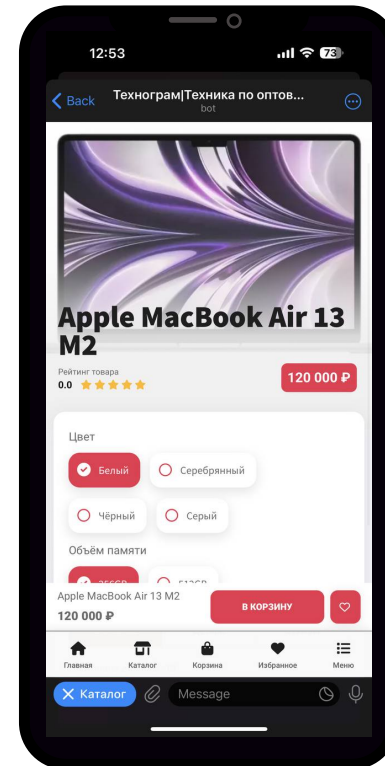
12:53

73

Back

Технограм|Техника по оптов...

bot

Apple MacBook Air 13 M2

Рейтинг товара

0.0

120 000 ₽

Цвет

Белый

Серебрянный

Чёрный

Серый

Объём памяти

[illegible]

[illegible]

Apple MacBook Air 13 M2

120 000 ₽

В КОРЗИНУ

Главная

Каталог

Корзина

Избранное

Меню

Каталог

Message